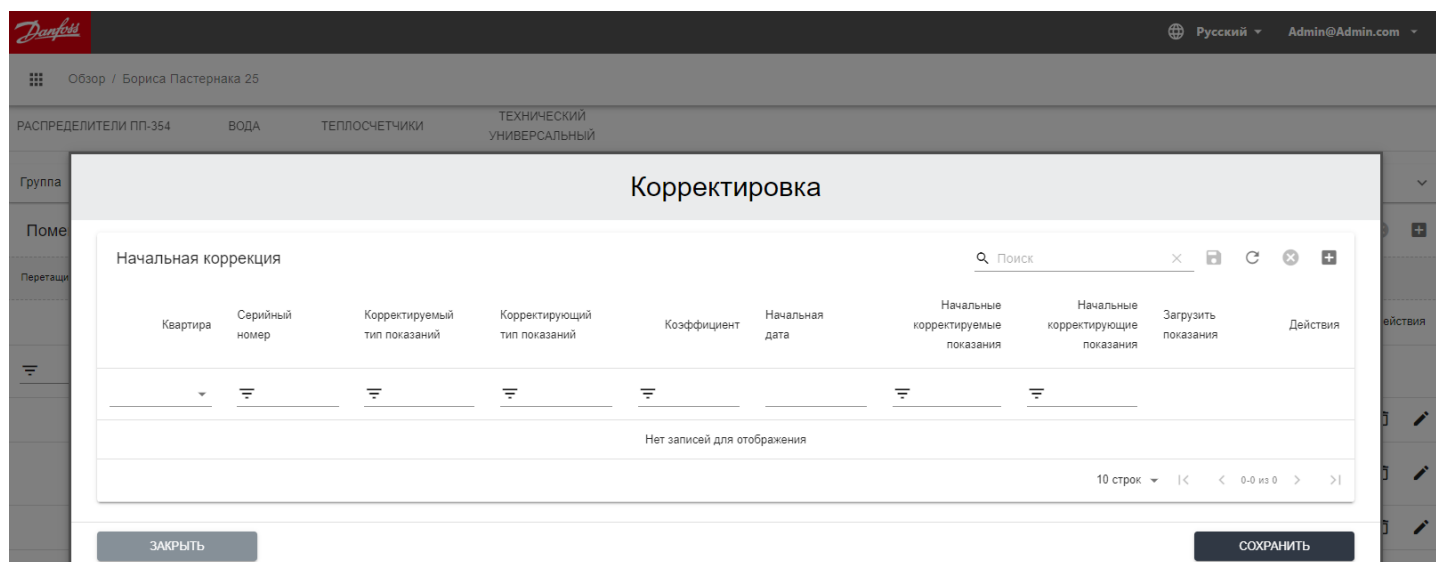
Danfoss

Русский ▾ Admin@Admin.com ▾

Обзор / Бориса Пастернака 25

РАСПРЕДЕЛИТЕЛИ ПП-354 ВОДА ТЕПЛОСЧЕТЧИКИ ТЕХНИЧЕСКИЙ УНИВЕРСАЛЬНЫЙ

Группа

Поме

Перетащи

ействия

Корректировка

Начальная коррекция

Поиск

| Квартира | Серийный номер | Корректируемый тип показаний | Корректирующий тип показаний | Коэффициент | Начальная дата | Начальные корректируемые показания | Начальные корректирующие показания | Загрузить показания | Действия |
|---|---|---|---|---|---|---|---|---|---|
| Нет записей для отображения | | | | | | | | | |

10 строк ▾ |< < 0-0 из 0 > >|

ЗАКРЫТЬ

СОХРАНИТЬ